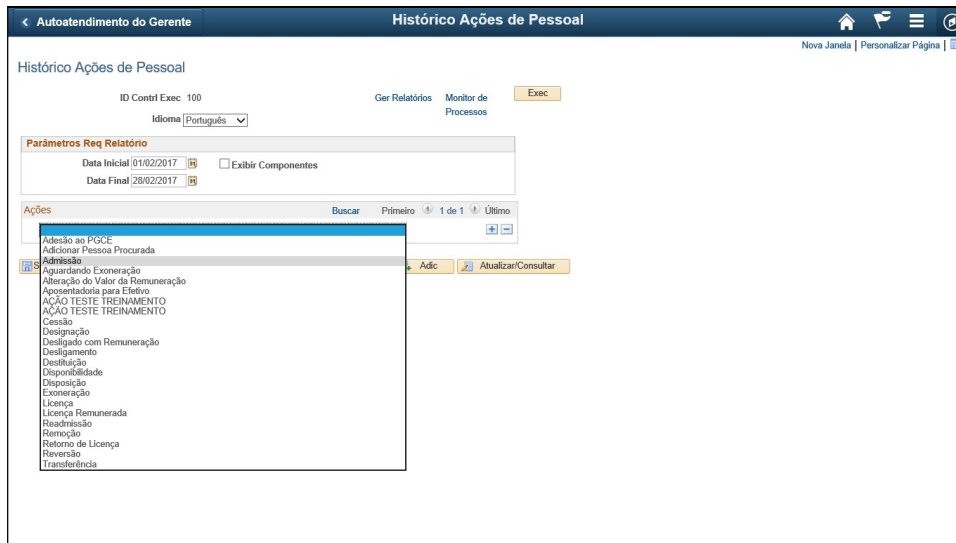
< Autoatendimento do Gerente

Histórico Ações de Pessoal

Nova Janela | Personalizar Página |

Histórico Ações de Pessoal

ID Contrl Exec 100

Idioma Português

Ger Relatórios

Monitor de Processos

Exec

Parâmetros Req Relatório

Data Inicial 01/02/2017

Exibir Componentes

Data Final 28/02/2017

Ações

Buscar

Primeiro 1 de 1 Último

Adesão ao PGCE
Adicionar Pessoa Procurada
Admissão
Aguardando Exoneração
Alteração do Valor da Remuneração
Aposentadoria para Efetivo
AÇÃO TESTE TREINAMENTO
AÇÃO TESTE TREINAMENTO
Cessão
Designação
Desligado com Remuneração
Desligamento
Destituição
Disponibilidade
Disposição
Exoneração
Licença
Licença Remunerada
Readmissão
Remoção
Retorno de Licença
Reversão
Transferência

S

Adic

Atualizar/Consultar